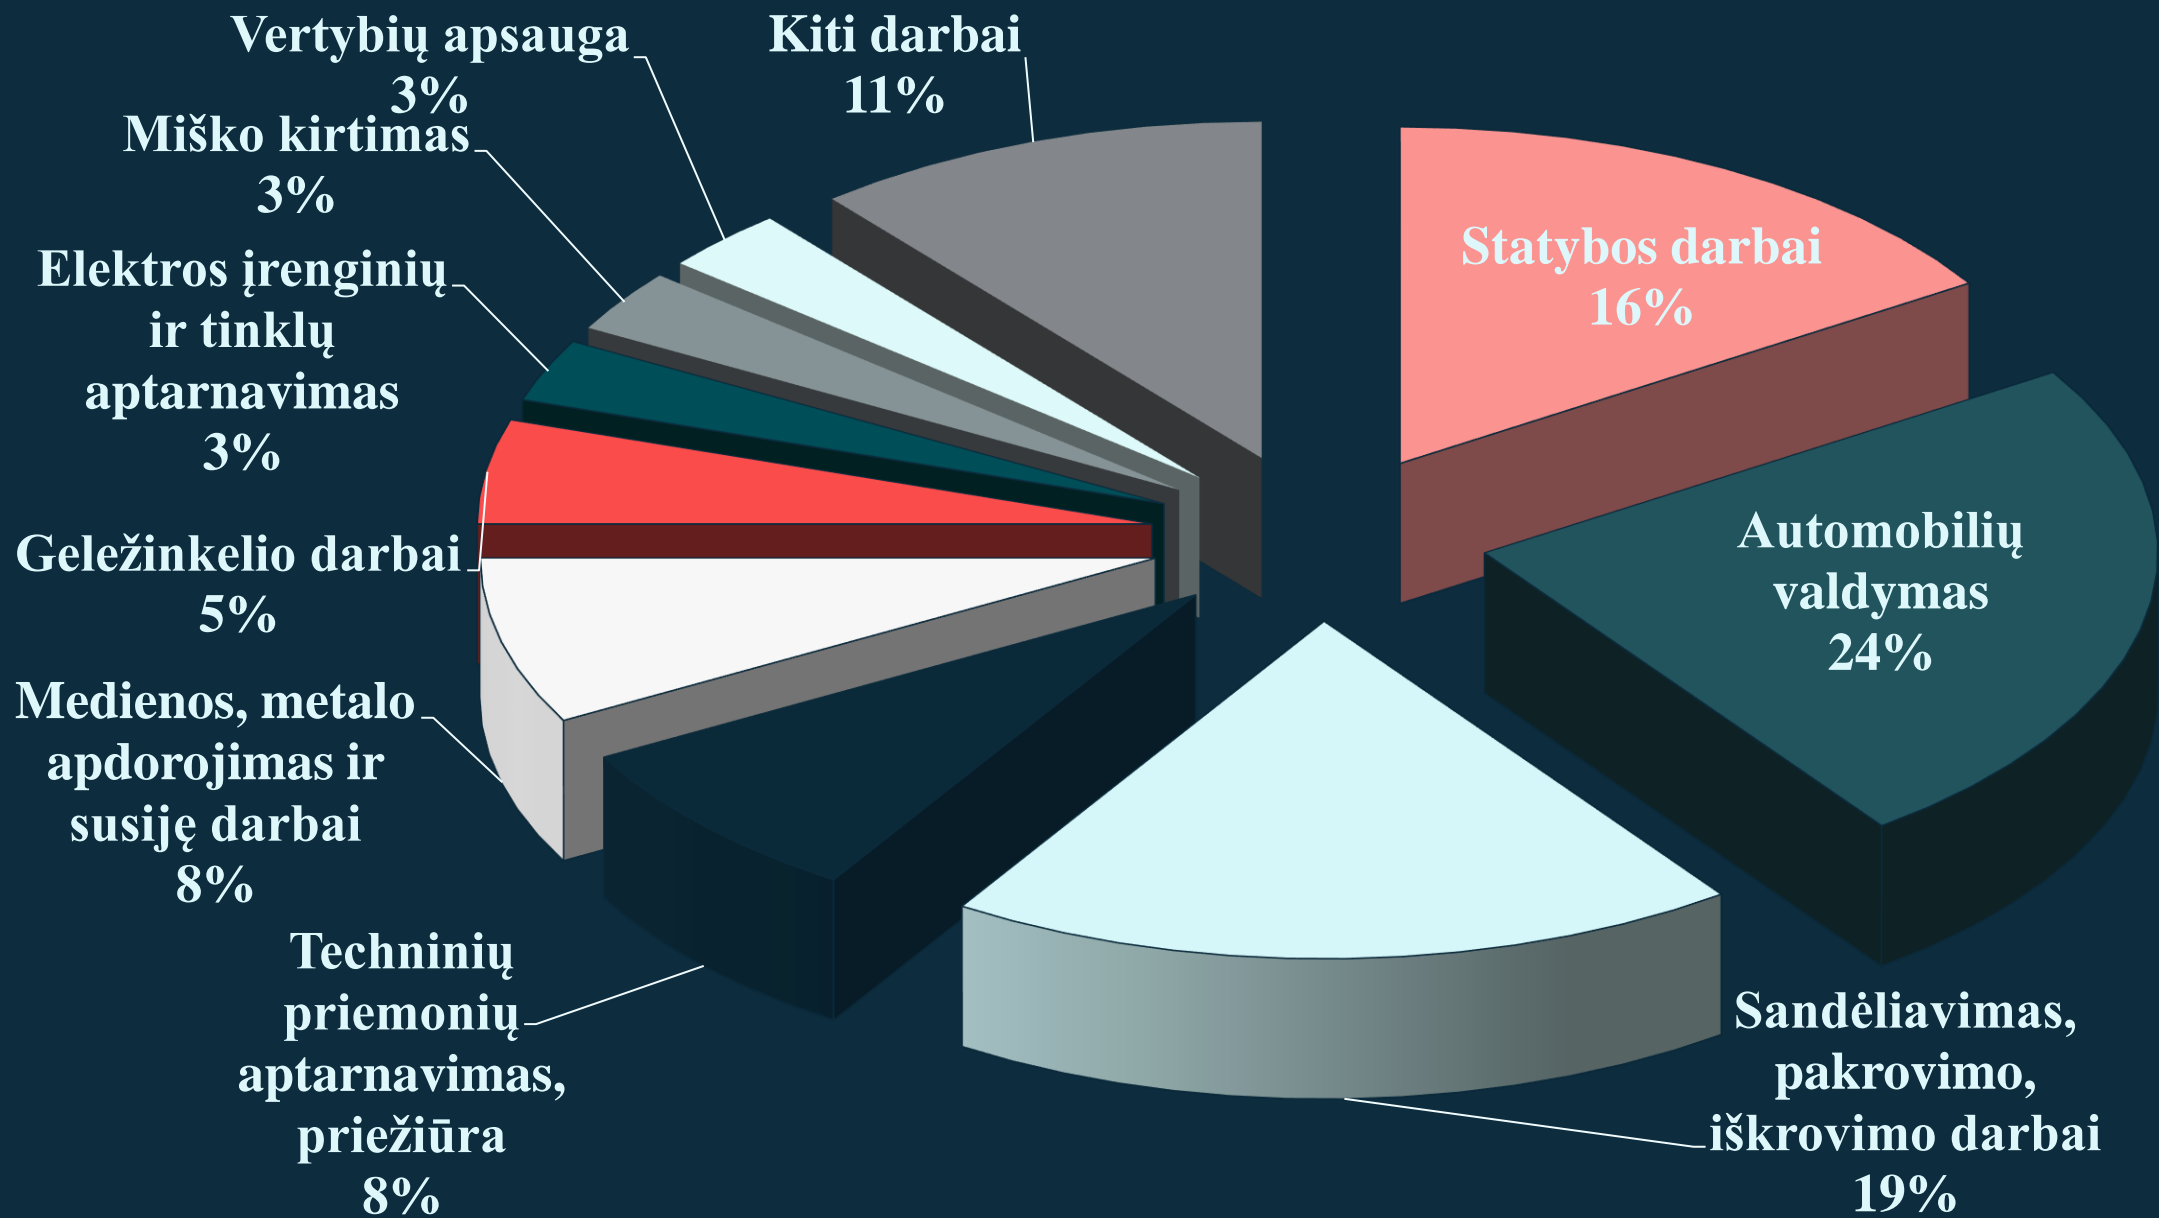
Vertybių apsauga
3%

Kiti darbai
11%

Miško kirtimas
3%

Statybos darbai
16%

Elektros įrenginių ir tinklų aptarnavimas
3%

Automobilių valdymas
24%

Geležinkelio darbai
5%

Medienos, metalo apdorojimas ir susiję darbai
8%

Techninių priemonių aptarnavimas, priežiūra
8%

Sandėliavimas, pakrovimo, iškrovimo darbai
19%